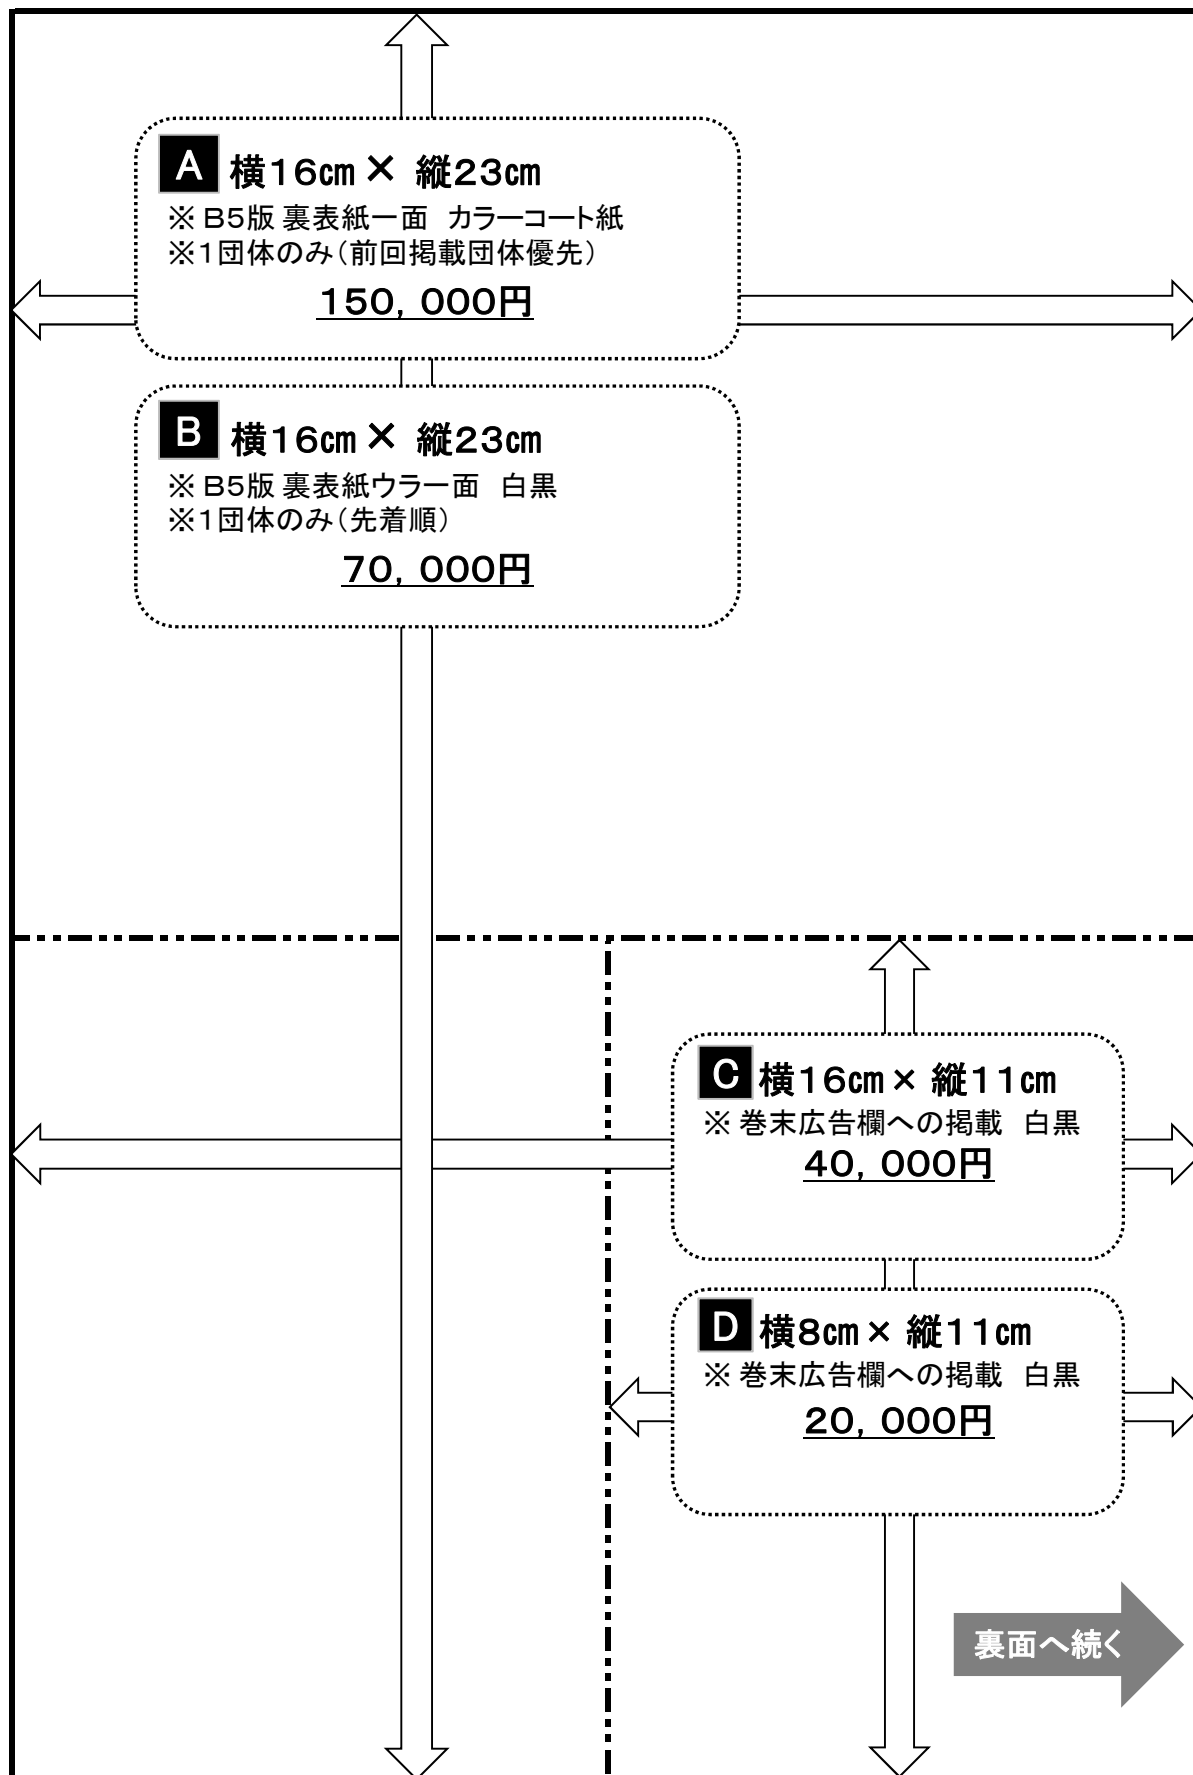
A 横16㎝ × 縦23㎝
※ B5版 裏表紙一面 カラーコート紙
※1団体のみ（前回掲載団体優先）
150，000円

B 横16㎝ × 縦23㎝
※ B5版 裏表紙ウラ一面 白黒
※1団体のみ（先着順）
70，000円

C 横16㎝ × 縦11㎝
※ 巻末広告欄への掲載 白黒
40，000円

D 横8㎝ × 縦11㎝
※ 巻末広告欄への掲載 白黒
20，000円

裏面へ続く